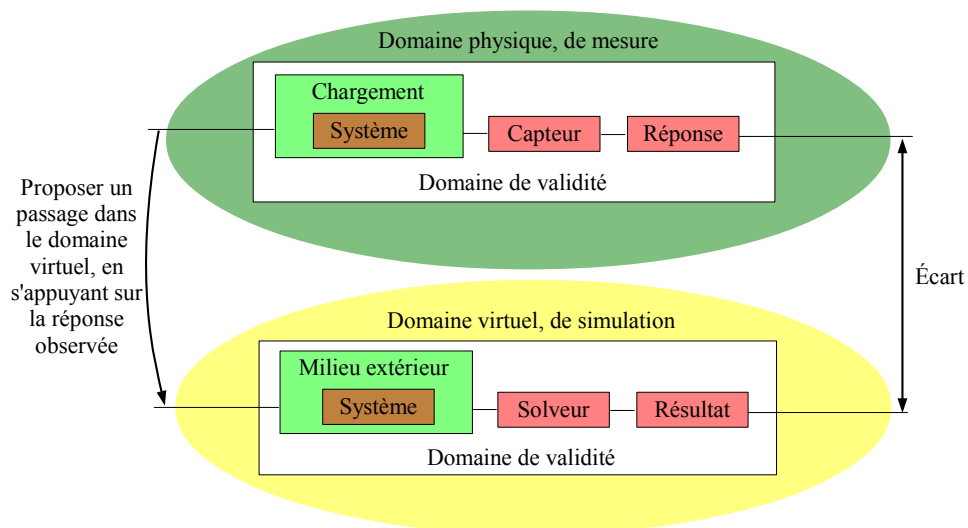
Domaine physique, de mesure

Chargement

Système

Capteur

Réponse

Domaine de validité

Proposer un passage dans le domaine virtuel, en s'appuyant sur la réponse observée

Écart

Domaine virtuel, de simulation

Milieu extérieur

Système

Solveur

Résultat

Domaine de validité